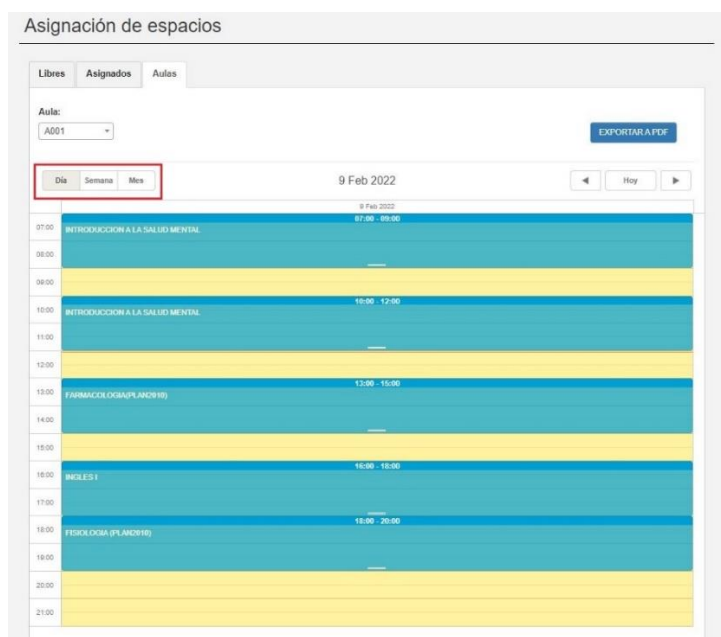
Asignación de espacios

Libres | Asignados | Aulas

Aula:
A001

EXPORTAR A PDF

Día | Semana | Mes

9 Feb 2022

Hoy

9 Feb 2022

07:00
07:00 - 09:00
INTRODUCCION A LA SALUD MENTAL
08:00
09:00
10:00
10:00 - 12:00
INTRODUCCION A LA SALUD MENTAL
11:00
12:00
13:00
13:00 - 15:00
FARMACOLOGIA(PLAN2010)
14:00
15:00
16:00
16:00 - 18:00
INGLES I
17:00
18:00
18:00 - 20:00
FISIOLOGIA (PLAN2010)
19:00
20:00
21:00